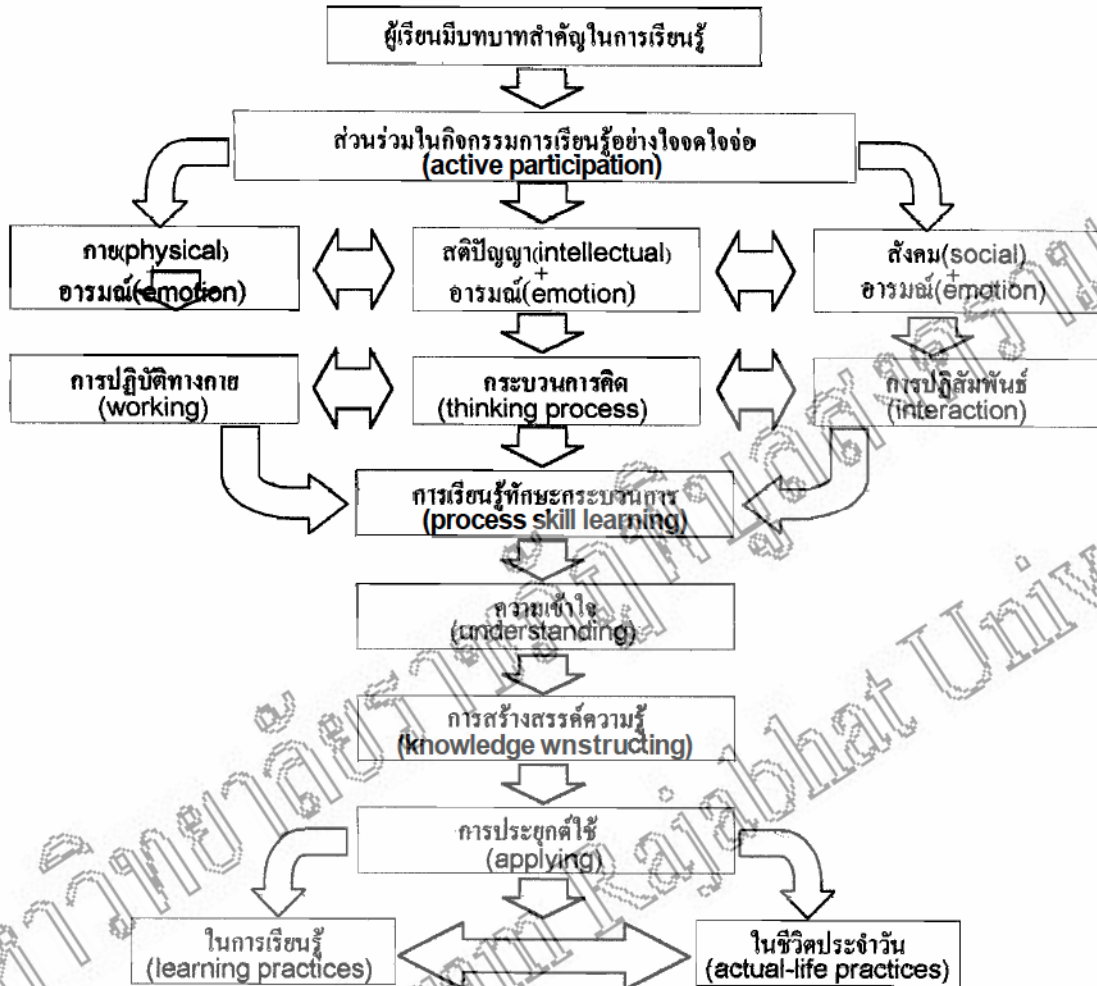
ผู้เรียนมีบทบาทสำคัญในการเรียนรู้

ส่วนร่วมในกิจกรรมการเรียนรู้อย่างใจจดใจจ่อ (active participation)

กาย(physical) + อารมณ์(emotion)

สติปัญญา(intellectual) + อารมณ์(emotion)

สังคม(social) + อารมณ์(emotion)

การปฏิบัติทางกาย (working)

กระบวนการคิด (thinking process)

การปฏิสัมพันธ์ (interaction)

การเรียนรู้ทักษะกระบวนการ (process skill learning)

ความเข้าใจ (understanding)

การสร้างสรรค์ความรู้ (knowledge wnstructing)

การประยุกต์ใช้ (applying)

ในการเรียนรู้ (learning practices)

ในชีวิตประจำวัน (actual-life practices)

Rajabhat Univ